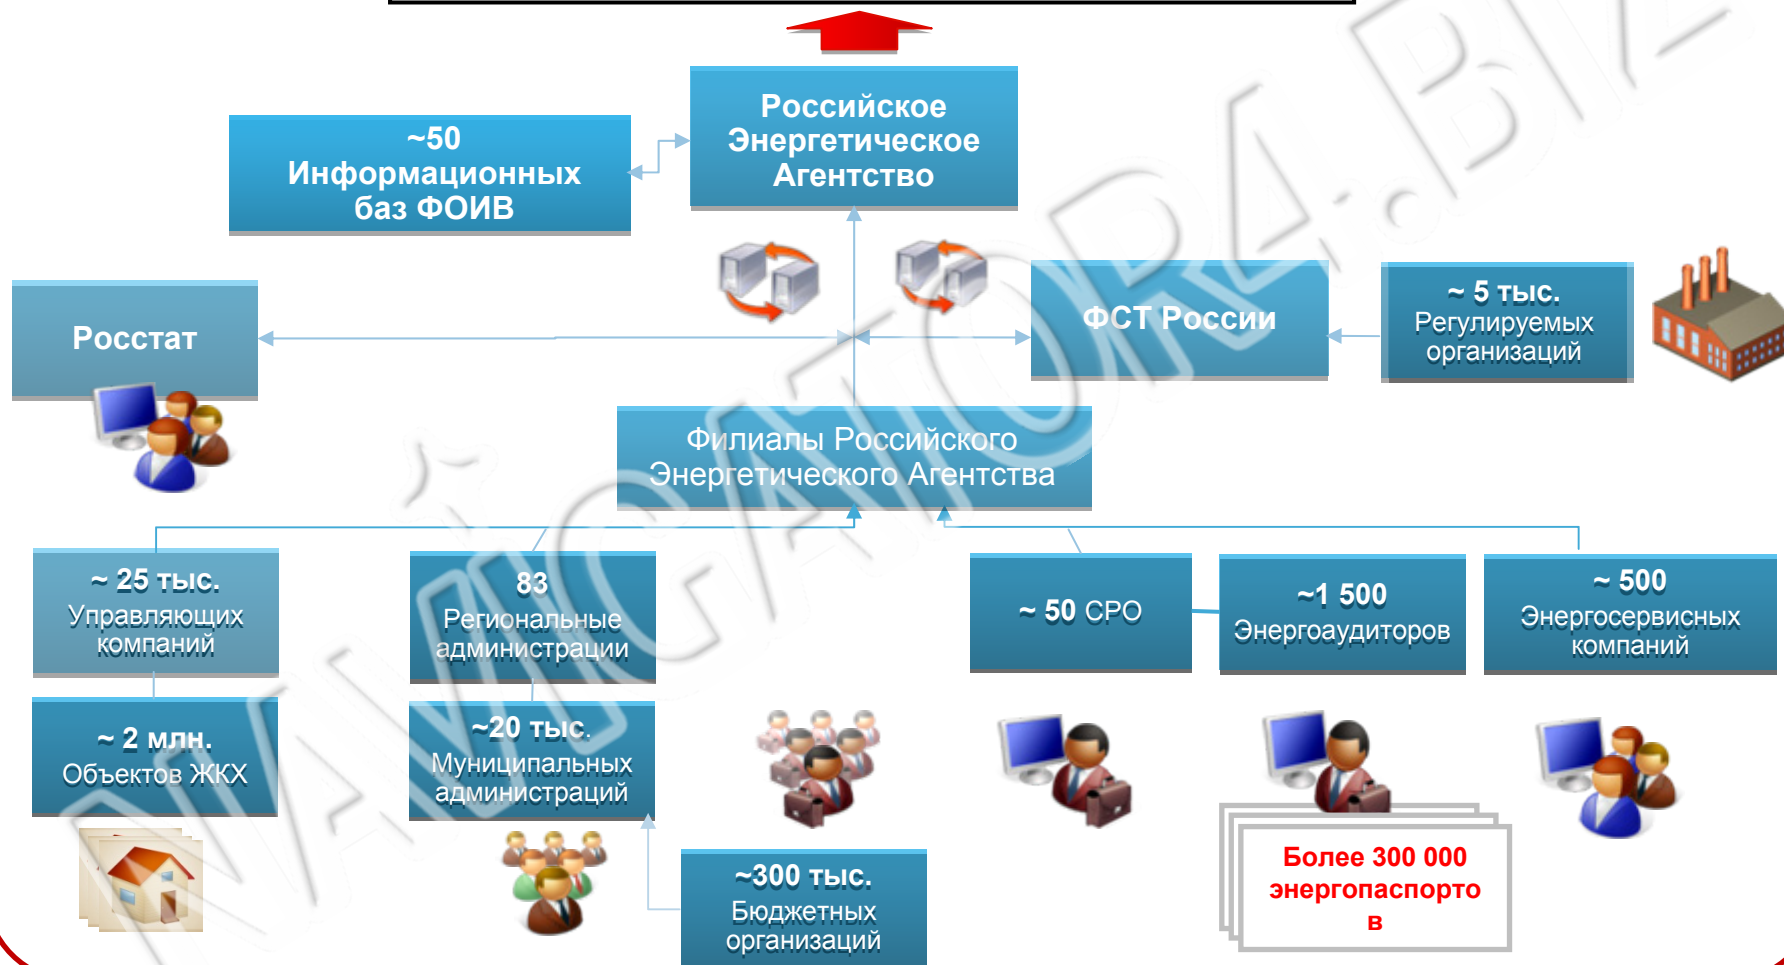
~50 Информационных баз ФОИВ

Российское Энергетическое Агентство

Росстат

ФСТ России

~ 5 тыс. Регулируемых организаций

Филиалы Российского Энергетического Агентства

~ 25 тыс. Управляющих компаний

83 Региональные администрации

~ 50 СРО

~1 500 Энергоаудиторов

~ 500 Энергосервисных компаний

~ 2 млн. Объектов ЖКХ

~20 тыс. Муниципальных администраций

~300 тыс. Бюджетных организаций

Более 300 000 энергопаспорто в